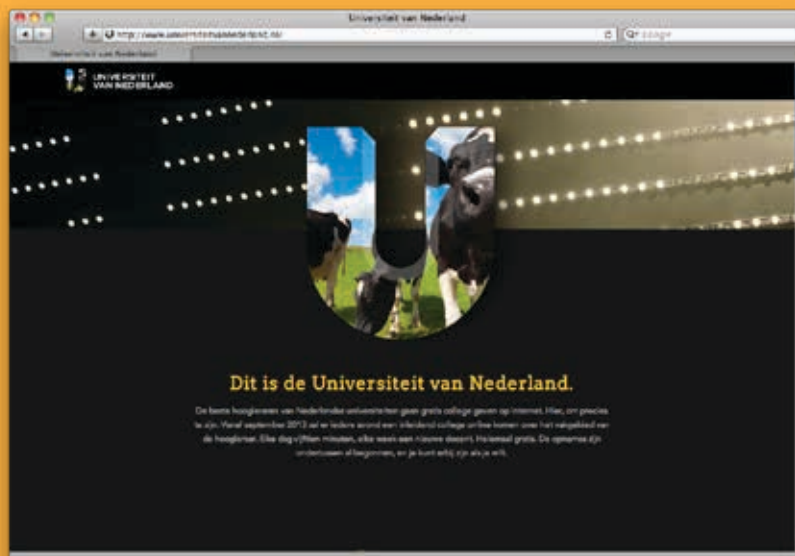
Universiteit van Nederland

http://www.universiteitvannederland.nl/

Google

Universiteit van Nederland

UNIVERSITEIT VAN NEDERLAND

Dit is de Universiteit van Nederland.

De beste hoogleraren van Nederlandse universiteiten gaan gratis college geven op internet. Hier, om precies te zijn. Vanaf september 2013 zal er iedere avond een inleidend college online komen over het vakgebied van de hoogleraar. Elke dag vijftien minuten, elke week een nieuwe docent. Helemaal gratis. De opnames zijn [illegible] begonnen, en je kunt erbij zijn als je wilt.